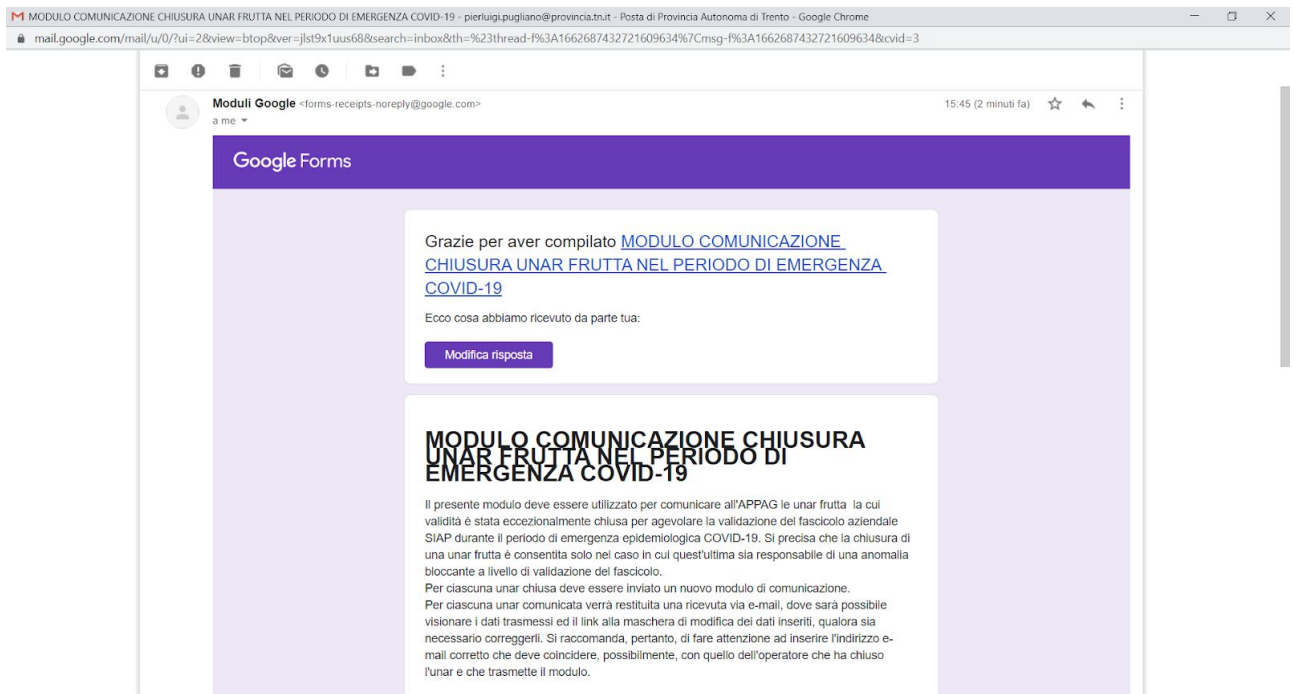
MODULO COMUNICAZIONE CHIUSURA UNAR FRUTTA NEL PERIODO DI EMERGENZA COVID-19 - pierluigi.pugliano@provincia.tn.it - Posta di Provincia Autonoma di Trento - Google Chrome

mail.google.com/mail/u/0/?ui=2&view=btop&ver=jlst9x1uus68&search=inbox&th=%23thread-f%3A1662687432721609634%7Cmsg-f%3A1662687432721609634&cvid=3

Moduli Google <forms-receipts-noreply@google.com>
a me

15:45 (2 minuti fa)

Google Forms

Grazie per aver compilato MODULO COMUNICAZIONE CHIUSURA UNAR FRUTTA NEL PERIODO DI EMERGENZA COVID-19

Ecco cosa abbiamo ricevuto da parte tua:

Modifica risposta

MODULO COMUNICAZIONE CHIUSURA UNAR FRUTTA NEL PERIODO DI EMERGENZA COVID-19

Il presente modulo deve essere utilizzato per comunicare all'APPAG le unar frutta la cui validità è stata eccezionalmente chiusa per agevolare la validazione del fascicolo aziendale SIAP durante il periodo di emergenza epidemiologica COVID-19. Si precisa che la chiusura di una unar frutta è consentita solo nel caso in cui quest'ultima sia responsabile di una anomalia bloccante a livello di validazione del fascicolo.
Per ciascuna unar chiusa deve essere inviato un nuovo modulo di comunicazione.
Per ciascuna unar comunicata verrà restituita una ricevuta via e-mail, dove sarà possibile visionare i dati trasmessi ed il link alla maschera di modifica dei dati inseriti, qualora sia necessario correggerli. Si raccomanda, pertanto, di fare attenzione ad inserire l'indirizzo e-mail corretto che deve coincidere, possibilmente, con quello dell'operatore che ha chiuso l'unar e che trasmette il modulo.